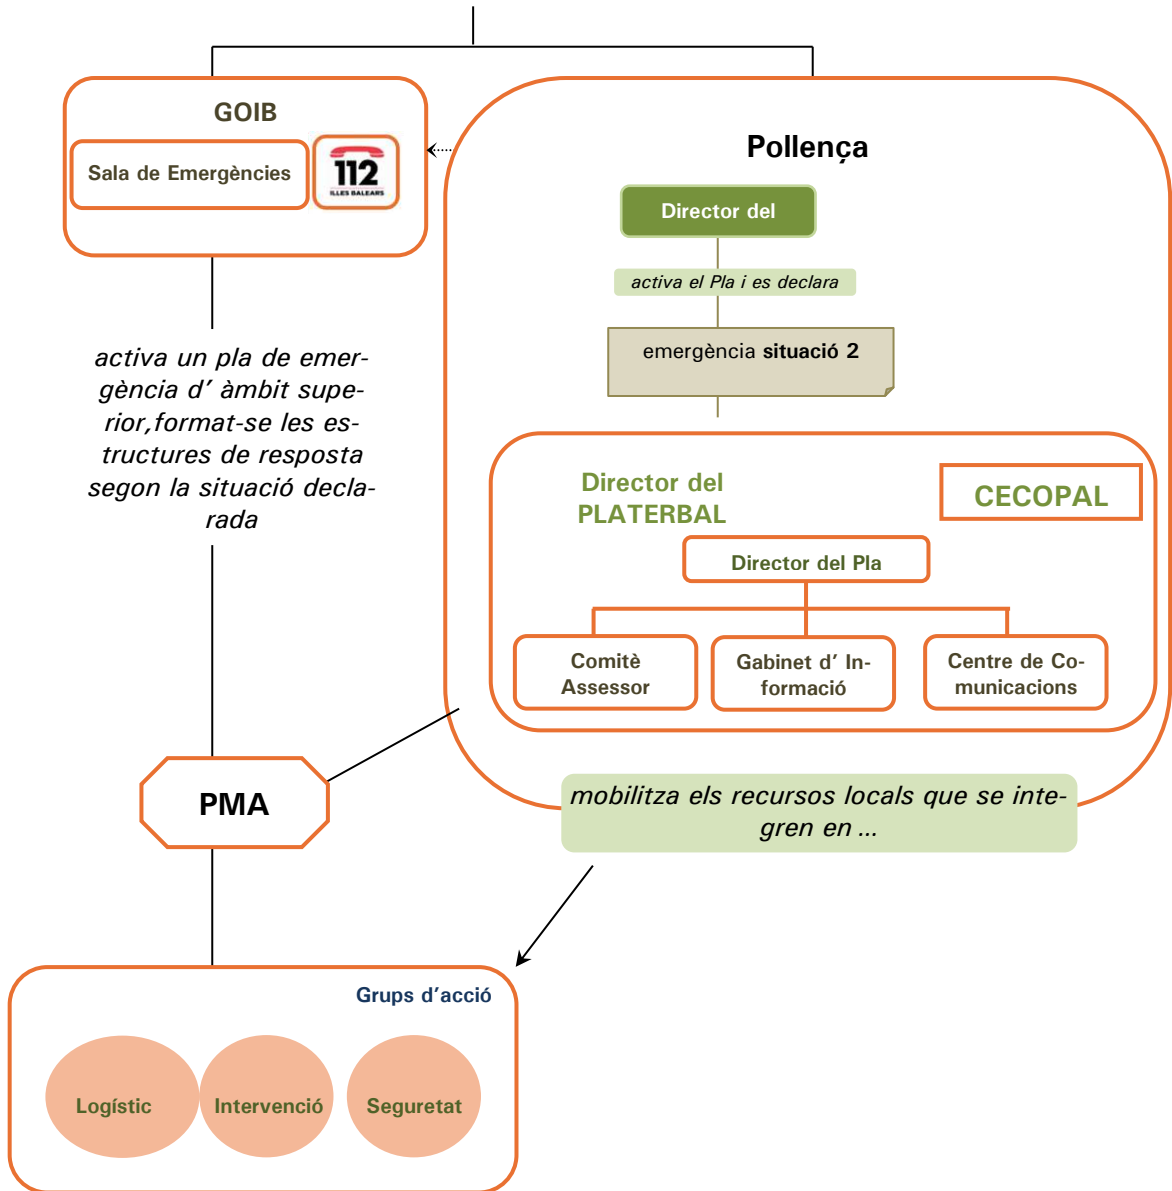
GOIB

Sala de Emergències

112
ILLES BALEARS

Pollença

Director del

activa el Pla i es declara

emergència situació 2

activa un pla de emergència d' àmbit superior,format-se les estructures de resposta segon la situació declarada

Director del PLATERBAL

CECOPAL

Director del Pla

Comitè Assessor

Gabinet d' Informació

Centre de Comunicacions

PMA

mobilitza els recursos locals que se integren en ...

Grups d'acció

Logístic

Intervenció

Seguretat